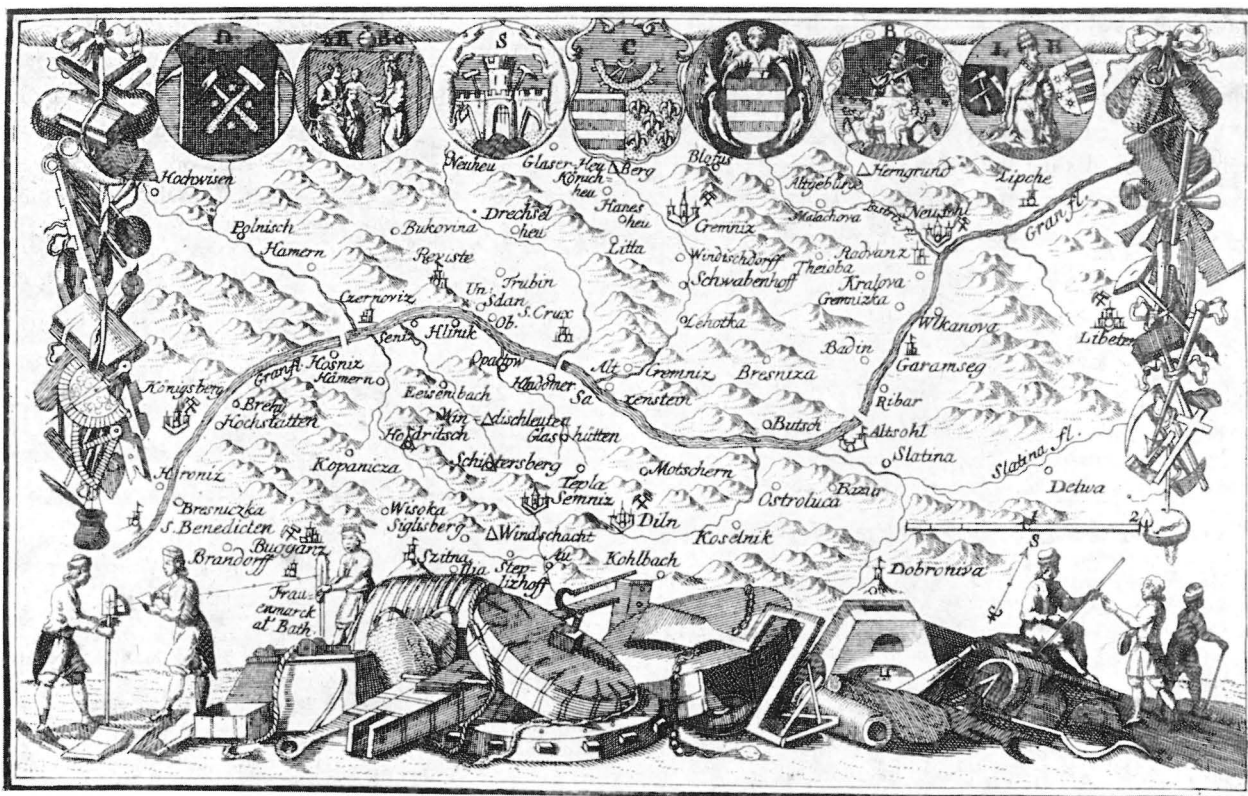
D
S
C
B
L C H
Hochwisen
Neuheu
Glaser Heu
Königheu
Berg
Blotus
Herrgrund
Altgebürg
Lipche
Polnisch Hamern
Bukovina
Drechsel heu
Hanes heu
Gremniz
Malachova
Neusohl
Granfl.
Reviste
Trubin
Litta
Windischdorff
Schwabenhoff
Radvanz
Theioba
Kralova
Gremnizka
Czernoviz
Un. Sdan Ob.
S. Crux
Lehotka
Wikanova
Libeten
Seniz
Hlinik
Opacow
Badin
Garamseg
Granfl.
Kosniz Hamern
Alt
Kremniz
Bresniza
Königsberg
Eisenbach
Kluchner Sa
xenstein
Ribar
Brehi
Hochstatten
Hohdritsch
Windischleuten
Glas hütten
Butsch
Altsohl
Slatina
Slatina fl.
Hroniz
Kopanicza
Schittersberg
Motschern
Tepla
Semniz
Bazur
Ostroluca
Detwa
Bresniczka
S. Benedicten
Wisoka
Siglisberg
Diln
Windschacht
Koselnik
Buggarz
Brandorff
Szitna
Au
Stephsjhoff
Kohlbach
Dobroniva
Frauenmarck al' Bath
S
2